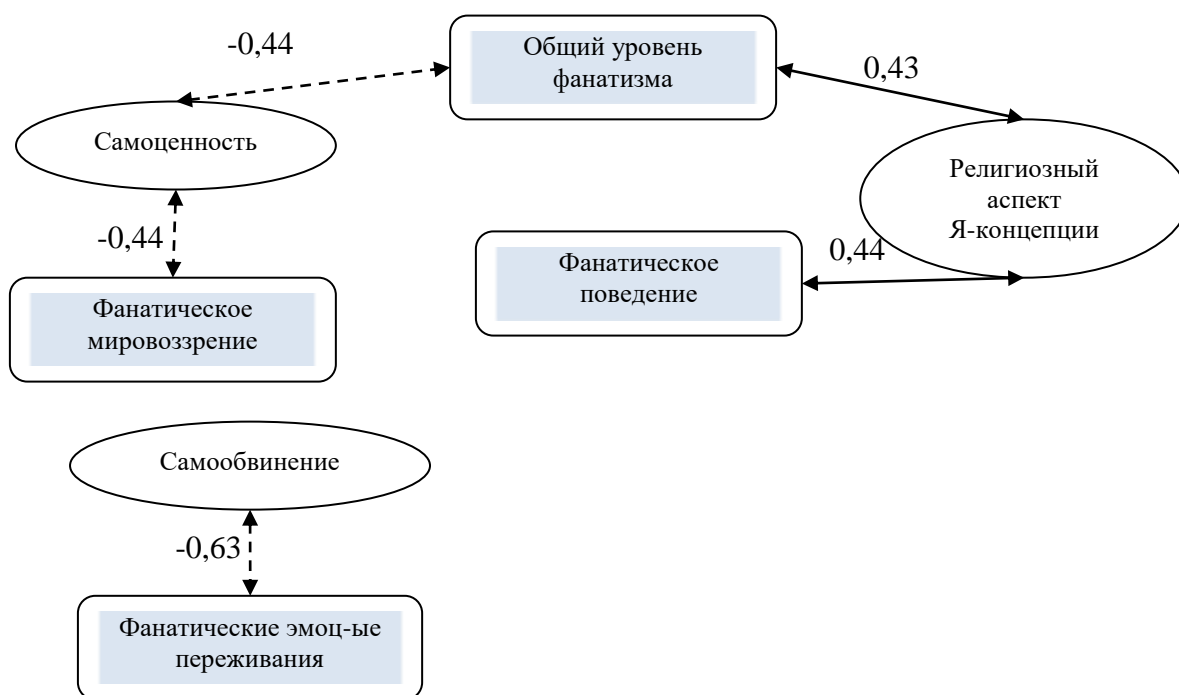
-0,44

Общий уровень фанатизма

0,43

Самоценность

Религиозный аспект Я-концепции

-0,44

Фанатическое поведение

0,44

Фанатическое мировоззрение

Самообвинение

-0,63

Фанатические эмоц-ые переживания